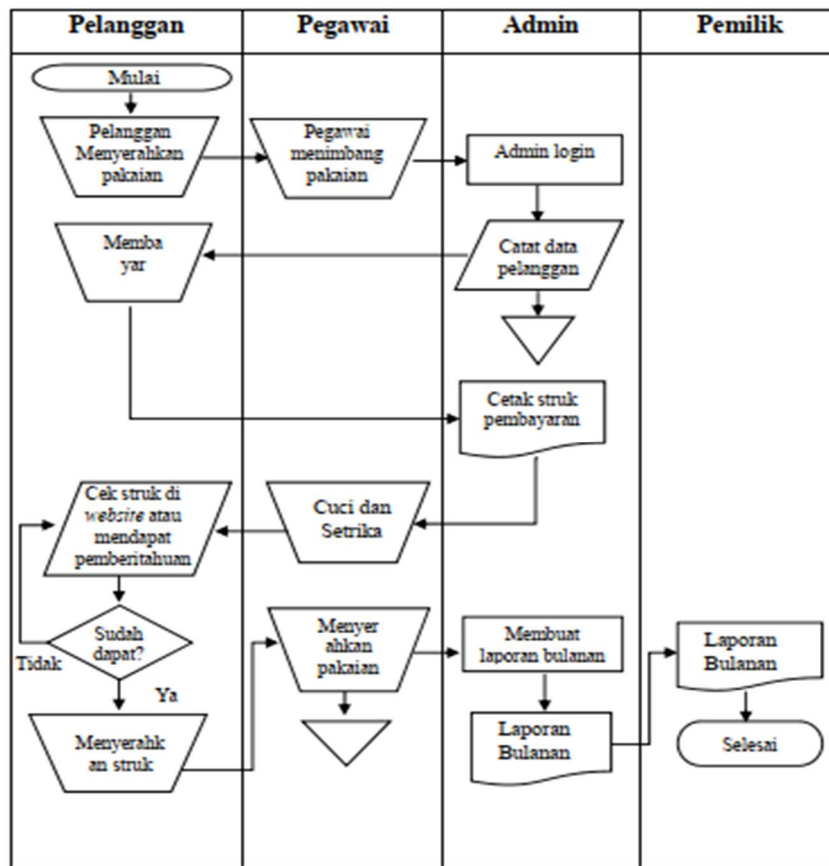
| Pelanggan | Pegawai | Admin | Pemilik |
|---|---|---|---|

Mulai

Pelanggan Menyerahkan pakaian

Pegawai menimbang pakaian

Admin login

Memba yar

Catat data pelanggan

Cetak struk pembayaran

Cek struk di *website* atau mendapat pemberitahuan

Cuci dan Setrika

Sudah dapat?

Tidak

Ya

Menyer ahkan pakaian

Membuat laporan bulanan

Laporan Bulanan

Laporan Bulanan

Selesai

Menyerahk an struk